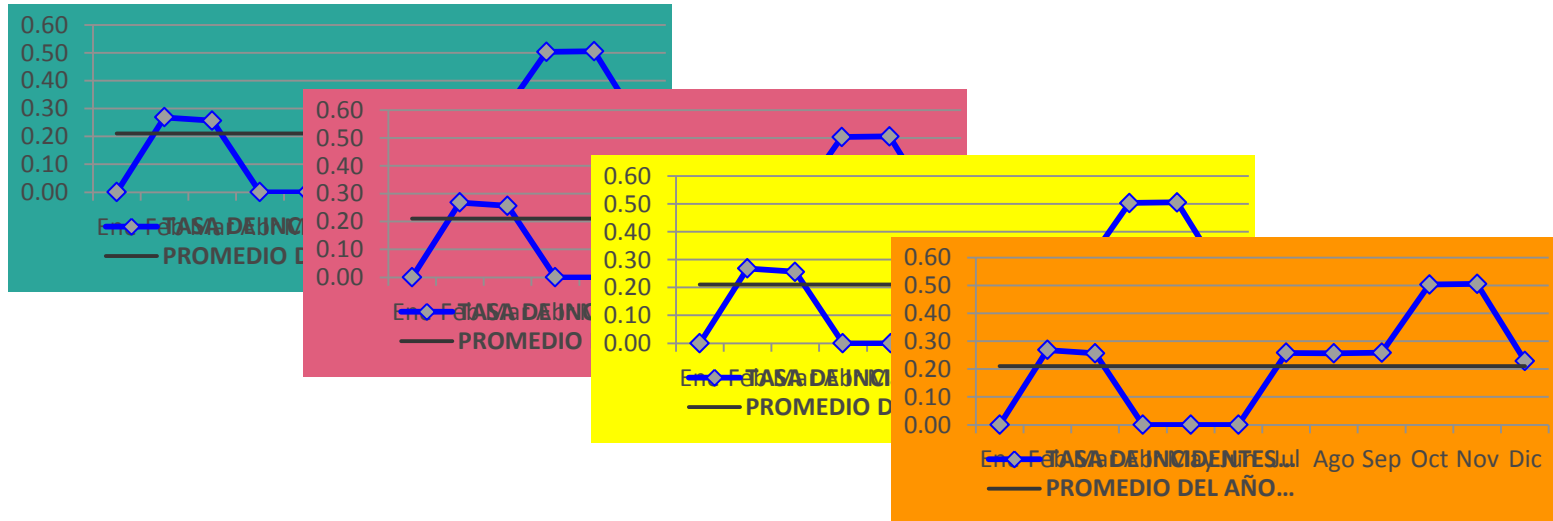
0.60
0.50
0.40
0.30
0.20
0.10
0.00
Ene Feb Mar Abr M
TASA DE INC
PROMEDIO D

0.60
0.50
0.40
0.30
0.20
0.10
0.00
Ene Feb Mar Abr M
TASA DE IN
PROMEDIO

0.60
0.50
0.40
0.30
0.20
0.10
0.00
Ene Feb Mar Abr M
TASA DE INC
PROMEDIO D

0.60
0.50
0.40
0.30
0.20
0.10
0.00
Ene Feb Mar Abr May Jun Jul Ago Sep Oct Nov Dic
TASA DE INCIDENTES...
PROMEDIO DEL AÑO...